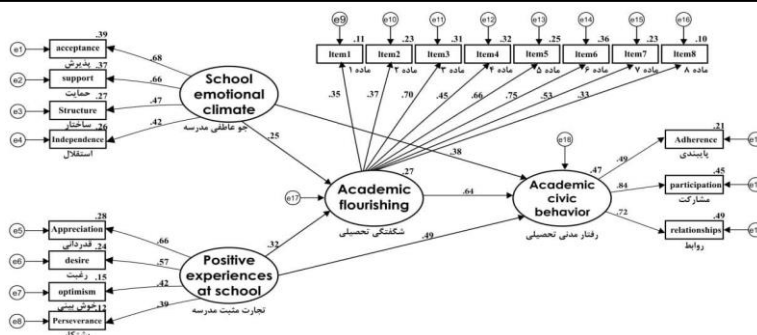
e9 e10 e11 e12 e13 e14 e15 e16
.11 .23 .31 .32 .25 .36 .23 .10
Item1 Item2 Item3 Item4 Item5 Item6 Item7 Item8
ماده ۱ ماده ۲ ماده ۳ ماده ۴ ماده ۵ ماده ۶ ماده ۷ ماده ۸
.35 .37 .70 .45 .66 .75 .53 .33

e1 .39 acceptance پذیرش .68
e2 .37 support حمایت .66
e3 .27 Structure ساختار .47
e4 .26 Independence استقلال .42

School emotional climate
جو عاطفی مدرسه

.25 .38

e17 .27 Academic flourishing
شکفتگی تحصیلی
.64

e18 .47 Academic civic behavior
رفتار مدنی تحصیلی

.49 .21 Adherence پایبندی e
.84 .45 participation مشارکت e
.72 .49 relationships روابط e

e5 .28 Appreciation قدردانی .66
e6 .24 desire رغبت .57
e7 .15 optimism خوش بینی .42
e8 .17 Perseverance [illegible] .39

Positive experiences at school
تجارب مثبت مدرسه
.32 .49